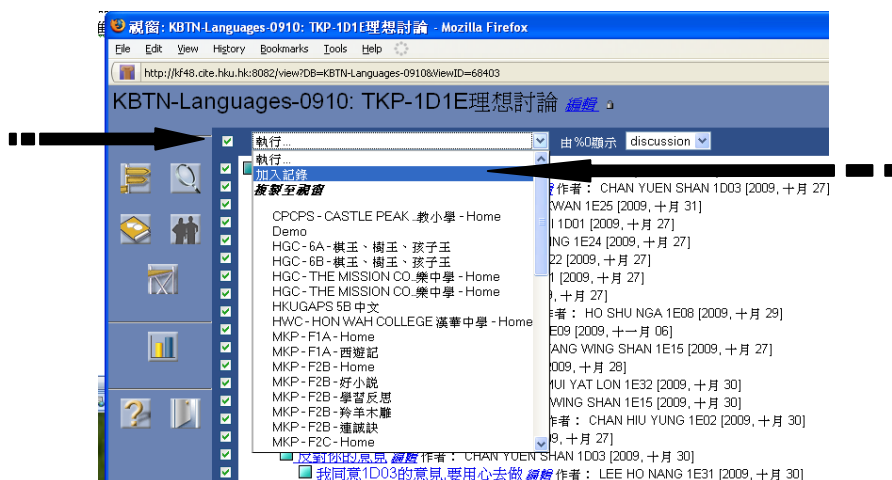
視窗: KBTN-Languages-0910: TKP-1D1E理想討論 - Mozilla Firefox

File Edit View History Bookmarks Tools Help

http://kf48.cite.hku.hk:8082/view?DB=KBTN-Languages-0910&ViewID=68403

KBTN-Languages-0910: TKP-1D1E理想討論 編輯

執行...

由%0顯示 discussion

執行...
加入記錄
複製至視窗
CPCPS - CASTLE PEAK ...教小學 - Home
Demo
HGC - 6A - 棋玉、樹玉、孩子王
HGC - 6B - 棋玉、樹玉、孩子王
HGC - THE MISSION CO...樂中學 - Home
HGC - THE MISSION CO...樂中學 - Home
HKUGAPS 5B 中文
HWC - HON WAH COLLEGE 漢華中學 - Home
MKP - F1A - Home
MKP - F1A - 西遊記
MKP - F2B - Home
MKP - F2B - 好小說
MKP - F2B - 學習反思
MKP - F2B - 羚羊木雕
MKP - F2B - 蓮誠訣
MKP - F2C - Home

作者： CHAN YUEN SHAN 1D03 [2009, 十月 27]
WAN 1E25 [2009, 十月 31]
I 1D01 [2009, 十月 27]
NG 1E24 [2009, 十月 27]
22 [2009, 十月 27]
1 [2009, 十月 27]
9, 十月 27]
者： HO SHU NGA 1E08 [2009, 十月 29]
E09 [2009, 十一月 06]
ANG WING SHAN 1E15 [2009, 十月 27]
009, 十月 28]
MUI YAT LON 1E32 [2009, 十月 30]
WING SHAN 1E15 [2009, 十月 30]
作者： CHAN HIU YUNG 1E02 [2009, 十月 30]
9, 十月 27]
反對你的意見 編輯 作者： CHAN YUEN SHAN 1D03 [2009, 十月 30]
我同意1D03的意見,要用心去做 編輯 作者： LEE HO NANG 1E31 [2009, 十月 30]